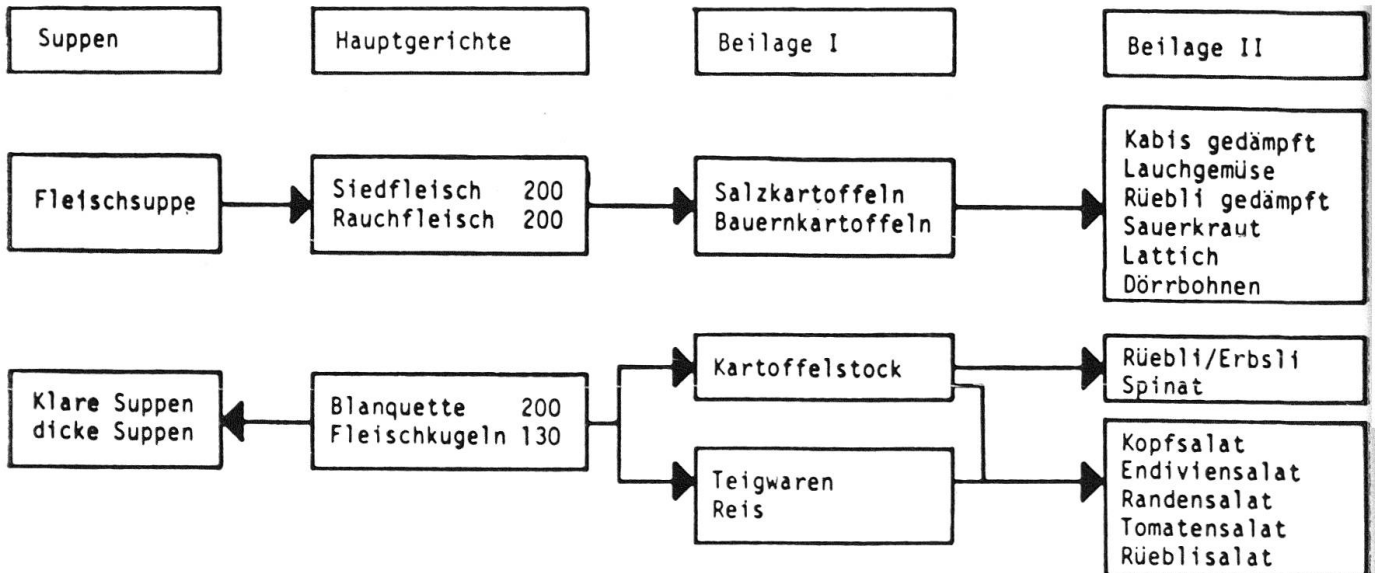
Suppen

Hauptgerichte

Beilage I

Beilage II

Fleischsuppe

Siedfleisch 200
Rauchfleisch 200

Salzkartoffeln
Bauernkartoffeln

Kabis gedämpft
Lauchgemüse
Rüebli gedämpft
Sauerkraut
Lattich
Dörrbohnen

Klare Suppen
dicke Suppen

Blanquette 200
Fleischkugeln 130

Kartoffelstock

Teigwaren
Reis

Rüebli/Erbsli
Spinat

Kopfsalat
Endiviensalat
Randensalat
Tomatensalat
Rüeblisalat